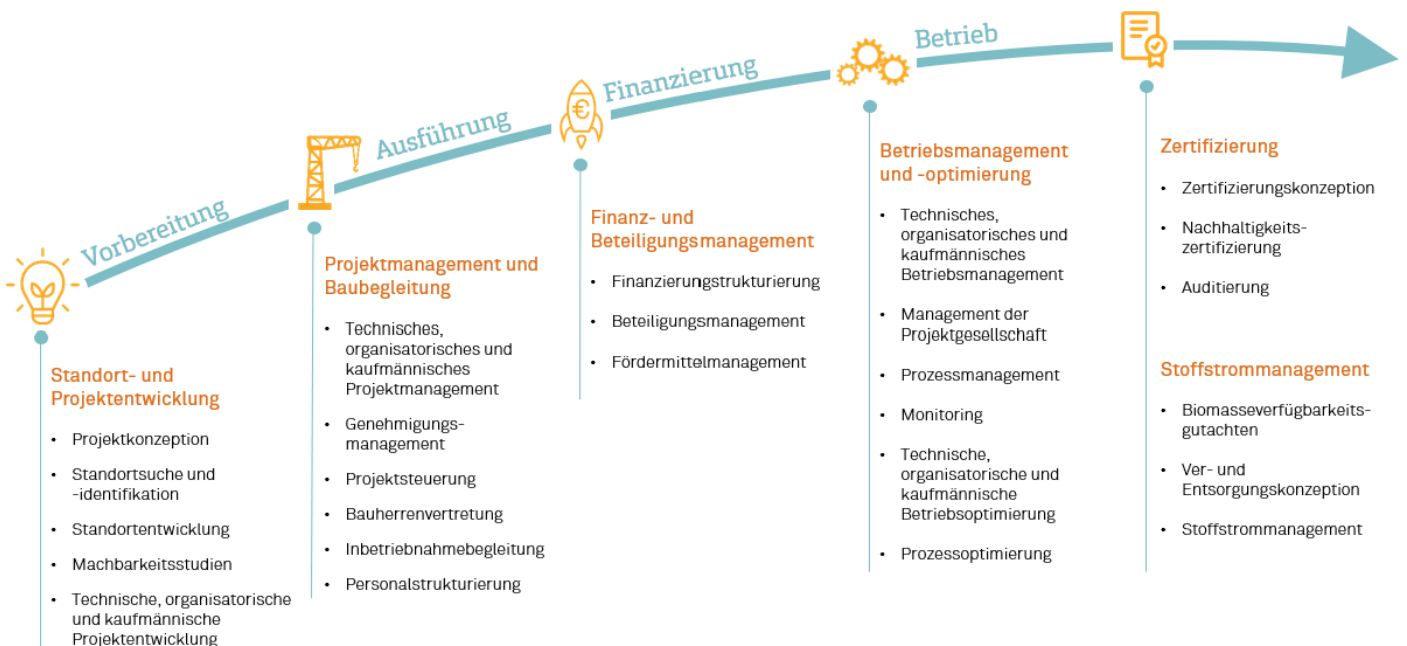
Vorbereitung

Ausführung

Finanzierung

Betrieb

Standort- und Projektentwicklung

- Projektkonzeption
- Standortsuche und -identifikation
- Standortentwicklung
- Machbarkeitsstudien
- Technische, organisatorische und kaufmännische Projektentwicklung

Projektmanagement und Baubegleitung

- Technisches, organisatorisches und kaufmännisches Projektmanagement
- Genehmigungsmanagement
- Projektsteuerung
- Bauherrenvertretung
- Inbetriebnahmebegleitung
- Personalstrukturierung

Finanz- und Beteiligungsmanagement

- Finanzierungstrukturierung
- Beteiligungsmanagement
- Fördermittelmanagement

Betriebsmanagement und -optimierung

- Technisches, organisatorisches und kaufmännisches Betriebsmanagement
- Management der Projektgesellschaft
- Prozessmanagement
- Monitoring
- Technische, organisatorische und kaufmännische Betriebsoptimierung
- Prozessoptimierung

Zertifizierung

- Zertifizierungskonzeption
- Nachhaltigkeitszertifizierung
- Auditierung

Stoffstrommanagement

- Biomasseverfügbarkeitsgutachten
- Ver- und Entsorgungskonzeption
- Stoffstrommanagement